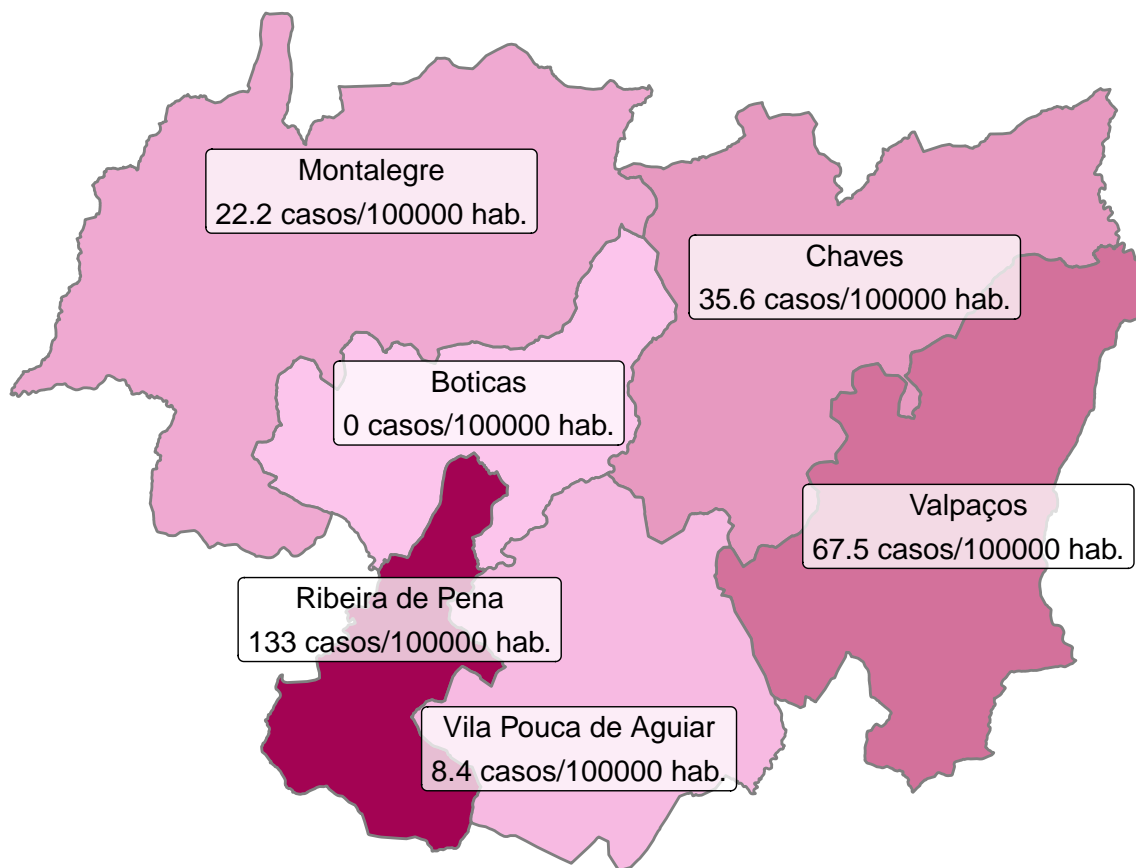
Montalegre
22.2 casos/100000 hab.

Chaves
35.6 casos/100000 hab.

Boticas
0 casos/100000 hab.

Valpaços
67.5 casos/100000 hab.

Ribeira de Pena
133 casos/100000 hab.

Vila Pouca de Aguiar
8.4 casos/100000 hab.